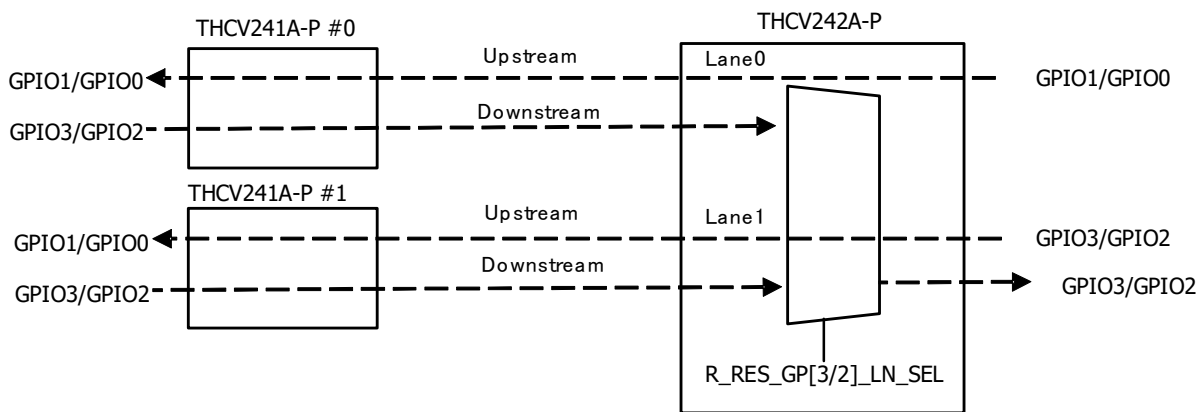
THCV241A-P #0

THCV242A-P

Upstream

Lane0

GPIO1/GPIO0

GPIO1/GPIO0

Downstream

GPIO3/GPIO2

THCV241A-P #1

Upstream

Lane1

GPIO1/GPIO0

GPIO3/GPIO2

Downstream

GPIO3/GPIO2

GPIO3/GPIO2

R_RES_GP[3/2]_LN_SEL